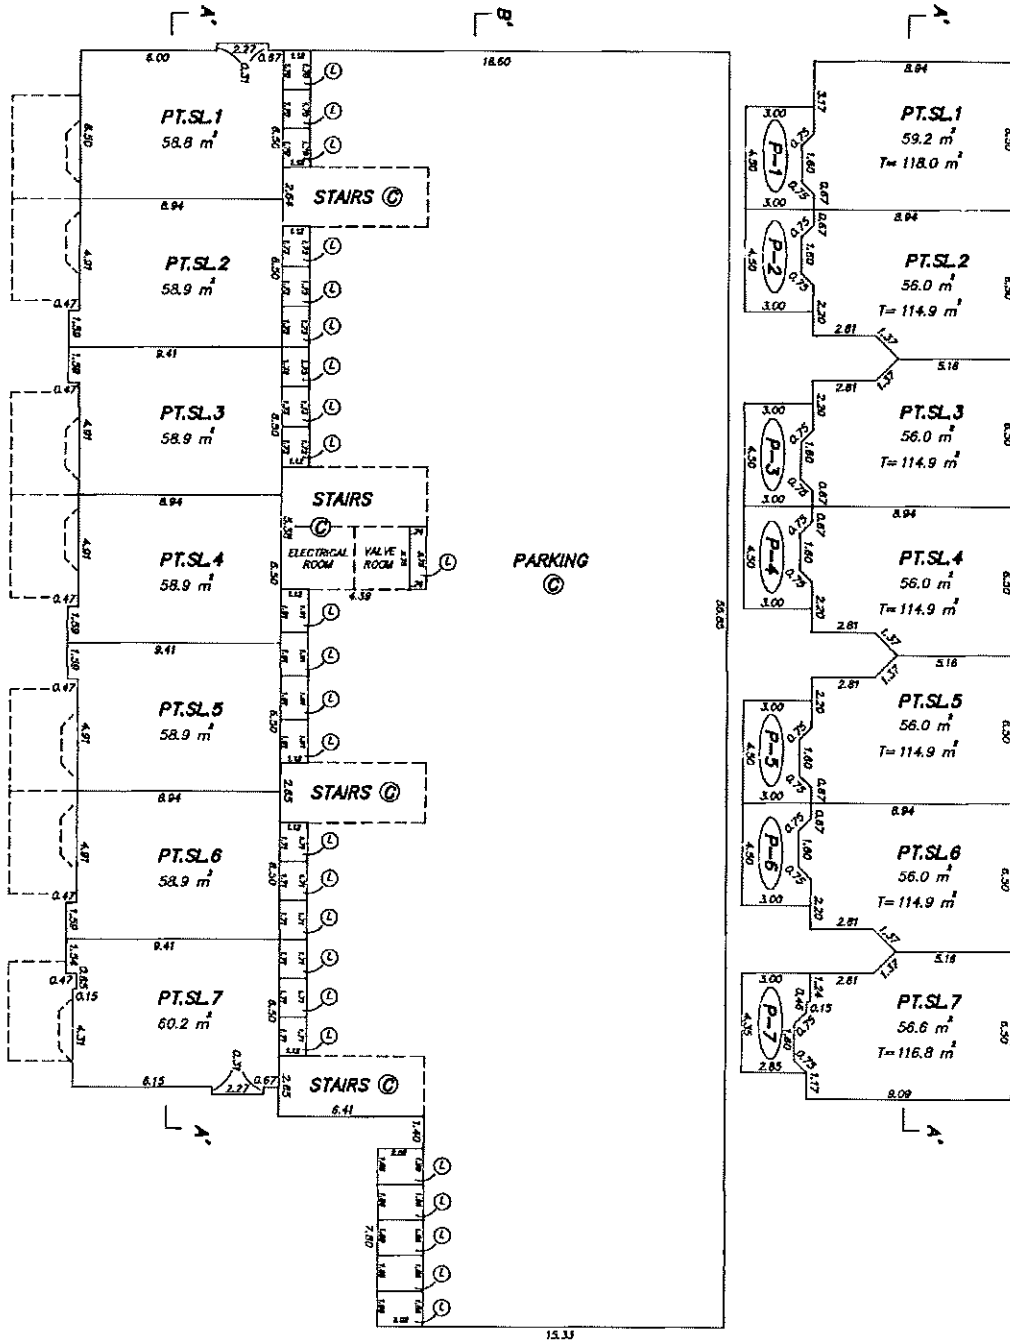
A'
B'
A'

6.00
2.27
0.67
0.37
18.60

PT.SL.1
58.8 $m^2$
6.50
6.50

STAIRS ©
2.64

8.94

PT.SL.2
58.9 $m^2$
4.31
6.50
0.47
1.59

9.41

PT.SL.3
58.9 $m^2$
0.47
4.91
6.50

STAIRS
©
8.94

PT.SL.4
58.9 $m^2$
4.91
6.50
0.47
ELECTRICAL ROOM
VALVE ROOM
4.38

PARKING
©

50.65

1.59
9.41

PT.SL.5
58.9 $m^2$
0.47
4.91
6.50

STAIRS ©
2.65

8.94

PT.SL.6
58.9 $m^2$
4.91
6.50
0.47
1.59

9.41

PT.SL.7
60.2 $m^2$
0.47
0.65
0.15
4.31
6.50
1.34

6.15
2.27
0.37
0.67
2.65

STAIRS ©
6.41

A'

1.40
7.80

15.33

8.94

PT.SL.1
59.2 $m^2$
T= 118.0 $m^2$
P-1
3.00
4.50
0.75
1.60
0.67
3.17

8.94

PT.SL.2
56.0 $m^2$
T= 114.9 $m^2$
P-2
4.50
3.00
2.20
6.50
2.81
1.37
5.18

2.81
PT.SL.3
56.0 $m^2$
T= 114.9 $m^2$
P-3
3.00
4.50
6.50

8.94

PT.SL.4
56.0 $m^2$
T= 114.9 $m^2$
P-4
4.50
3.00
6.50
2.81
1.37
5.18

2.81
PT.SL.5
56.0 $m^2$
T= 114.9 $m^2$
P-5
3.00
4.50
6.50

8.94

PT.SL.6
56.0 $m^2$
T= 114.9 $m^2$
P-6
4.50
3.00
6.50
2.81
1.37
5.18

2.81
PT.SL.7
56.6 $m^2$
T= 116.8 $m^2$
P-7
3.00
4.35
1.24
0.46
0.15
2.85
1.17
6.50
9.09

A'